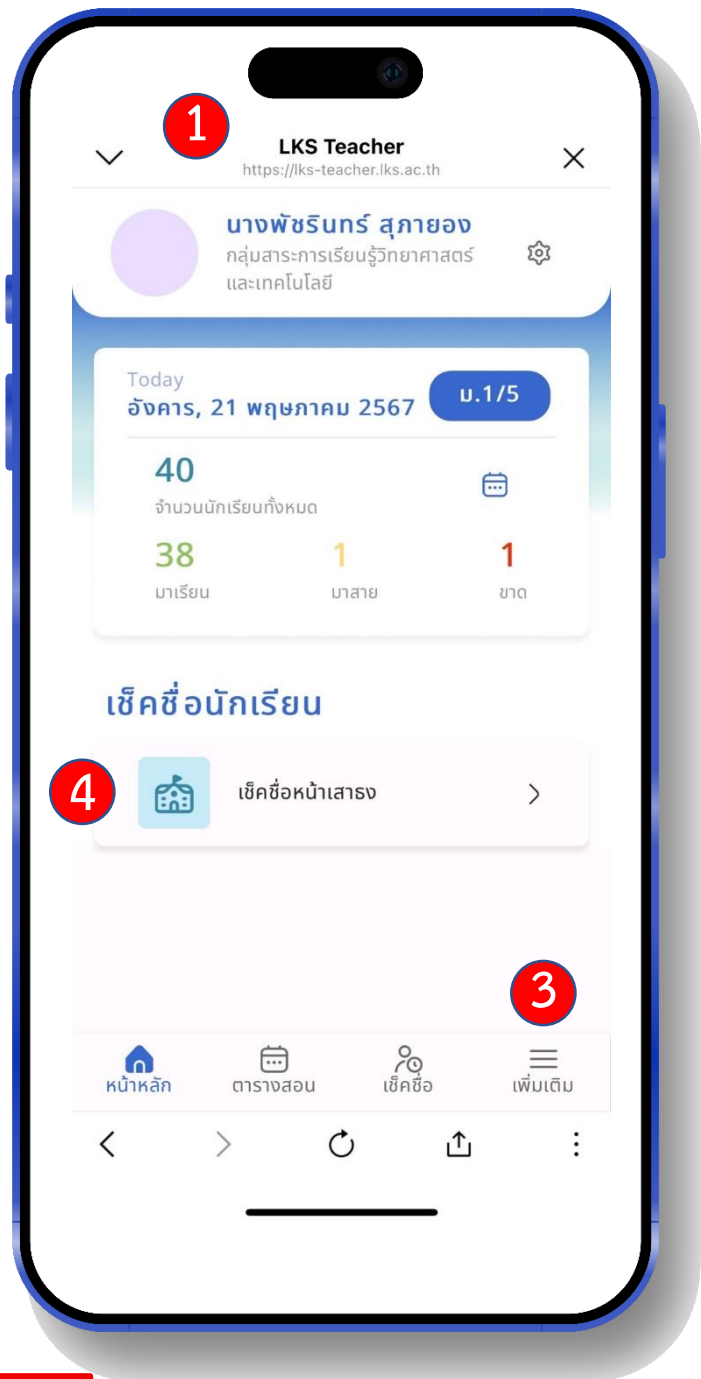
1

LKS Teacher
https://lks-teacher.lks.ac.th

นางพัชรินทร์ สุภายอง
กลุ่มสาระการเรียนรู้วิทยาศาสตร์และเทคโนโลยี

Today
อังคาร, 21 พฤษภาคม 2567
ม.1/5

40
จำนวนนักเรียนทั้งหมด

38
มาเรียน
1
มาสาย
1
ขาด

เช็คชื่อนักเรียน

4

เช็คชื่อหน้าเสาธง

3

หน้าหลัก
ตารางสอน
เช็คชื่อ
เพิ่มเติม